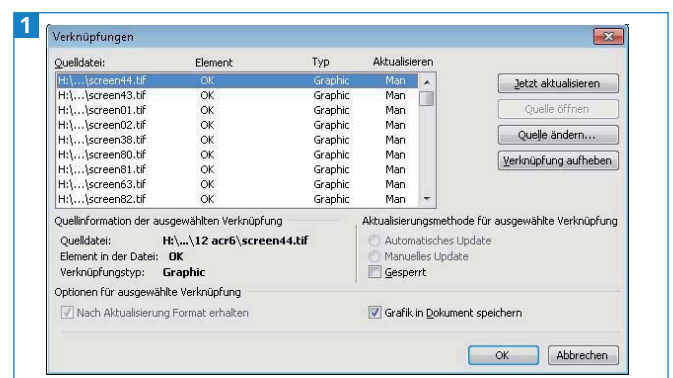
1

Verknüpfungen

| Quelldatei: | Element | Typ | Aktualisieren |
|---|---|---|---|
| H:\...\screen44.tif | OK | Graphic | Man |
| H:\...\screen43.tif | OK | Graphic | Man |
| H:\...\screen01.tif | OK | Graphic | Man |
| H:\...\screen02.tif | OK | Graphic | Man |
| H:\...\screen38.tif | OK | Graphic | Man |
| H:\...\screen80.tif | OK | Graphic | Man |
| H:\...\screen81.tif | OK | Graphic | Man |
| H:\...\screen63.tif | OK | Graphic | Man |
| H:\...\screen82.tif | OK | Graphic | Man |

Jetzt aktualisieren
Quelle öffnen
Quelle ändern...
Verknüpfung aufheben

Quellinformation der ausgewählten Verknüpfung
Quelldatei: H:\...\12 acr6\screen44.tif
Element in der Datei: OK
Verknüpfungstyp: Graphic

Aktualisierungsmethode für ausgewählte Verknüpfung
Automatisches Update
Manuelles Update
Gesperrt

Optionen für ausgewählte Verknüpfung
Nach Aktualisierung Format erhalten
Grafik in Dokument speichern

OK
Abbrechen